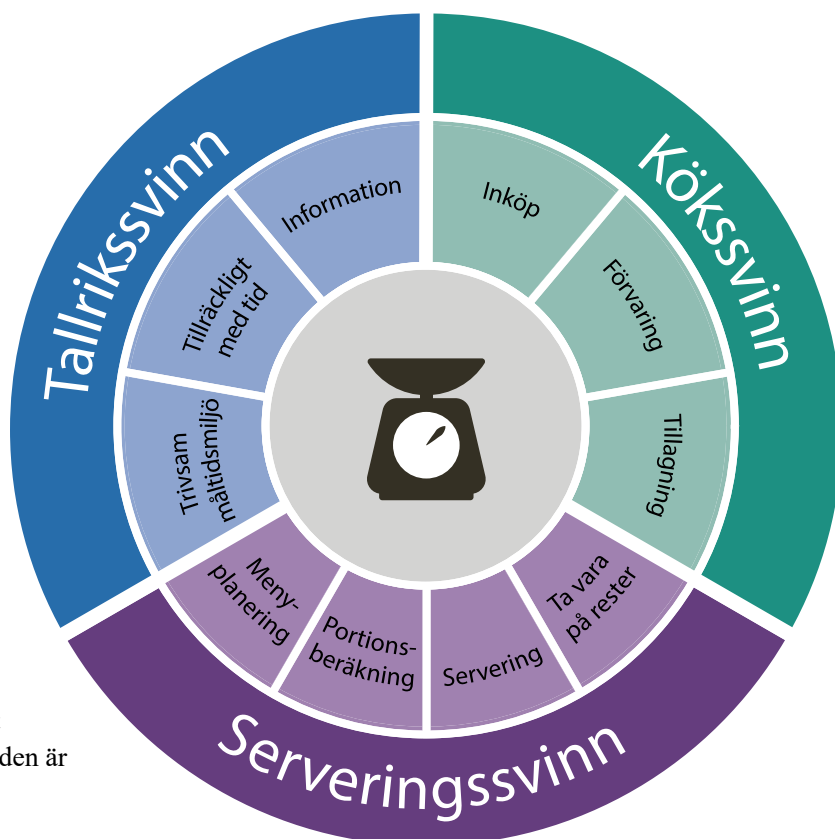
Tallrikssvinn

Kökssvinn

Serveringssvinn

Information

Tillräckligt med tid

Trivsam måltidsmiljö

Inköp

Förvaring

Tillagning

Ta vara på rester

Servering

Portionsberäkning

Menyplanering

den är